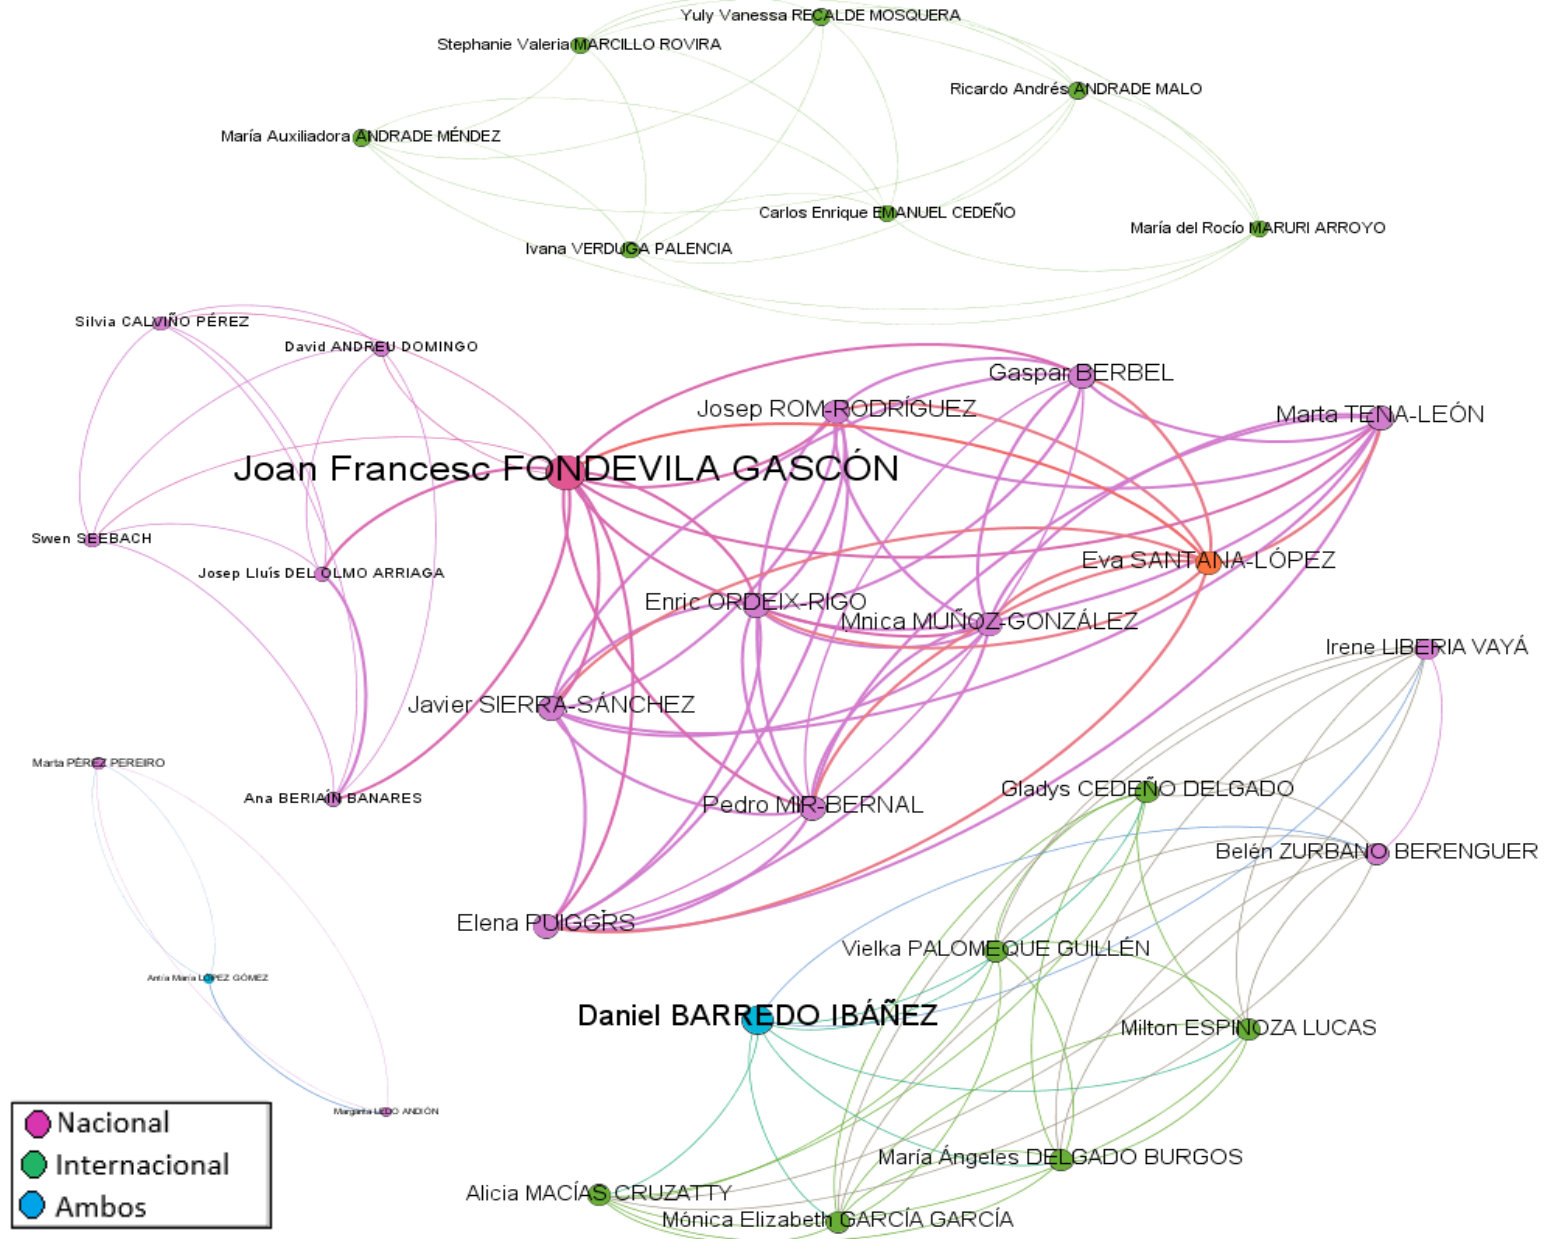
Yuly Vanessa RECALDE MOSQUERA
Stephanie Valeria MARCILLO ROVIRA
Ricardo Andrés ANDRADE MALO
María Auxiliadora ANDRADE MÉNDEZ
Carlos Enrique EMANUEL CEDEÑO
María del Rocío MARURI ARROYO
Ivana VERDUGA PALENCIA
Silvia CALVIÑO PÉREZ
David ANDREU DOMINGO
Gaspar BERBEL
Josep ROM-RODRÍGUEZ
Marta TENA-LEÓN
Joan Francesc FONDEVILA GASCÓN
Swen SEEBACH
Josep Lluís DEL OLMO ARRIAGA
Eva SANTANA-LÓPEZ
Enric ORDEIX-RIGO
Mnica MUÑOZ-GONZÁLEZ
Irene LIBERIA VAYÁ
Javier SIERRA-SÁNCHEZ
Marta PÉREZ PEREIRO
Ana BERIAÍN BANARES
Pedro MIR-BERNAL
Gladys CEDEÑO DELGADO
Belén ZURBANO BERENGUER
Elena PUIGGRS
Vielka PALOMEQUE GUILLÉN
Antía María LÓPEZ GÓMEZ
Daniel BARREDO IBÁÑEZ
Milton ESPINOZA LUCAS
Margarita LEDO ANDIÓN
Nacional
Internacional
Ambos
María Ángeles DELGADO BURGOS
Alicia MACÍAS CRUZATTY
Mónica Elizabeth GARCÍA GARCÍA